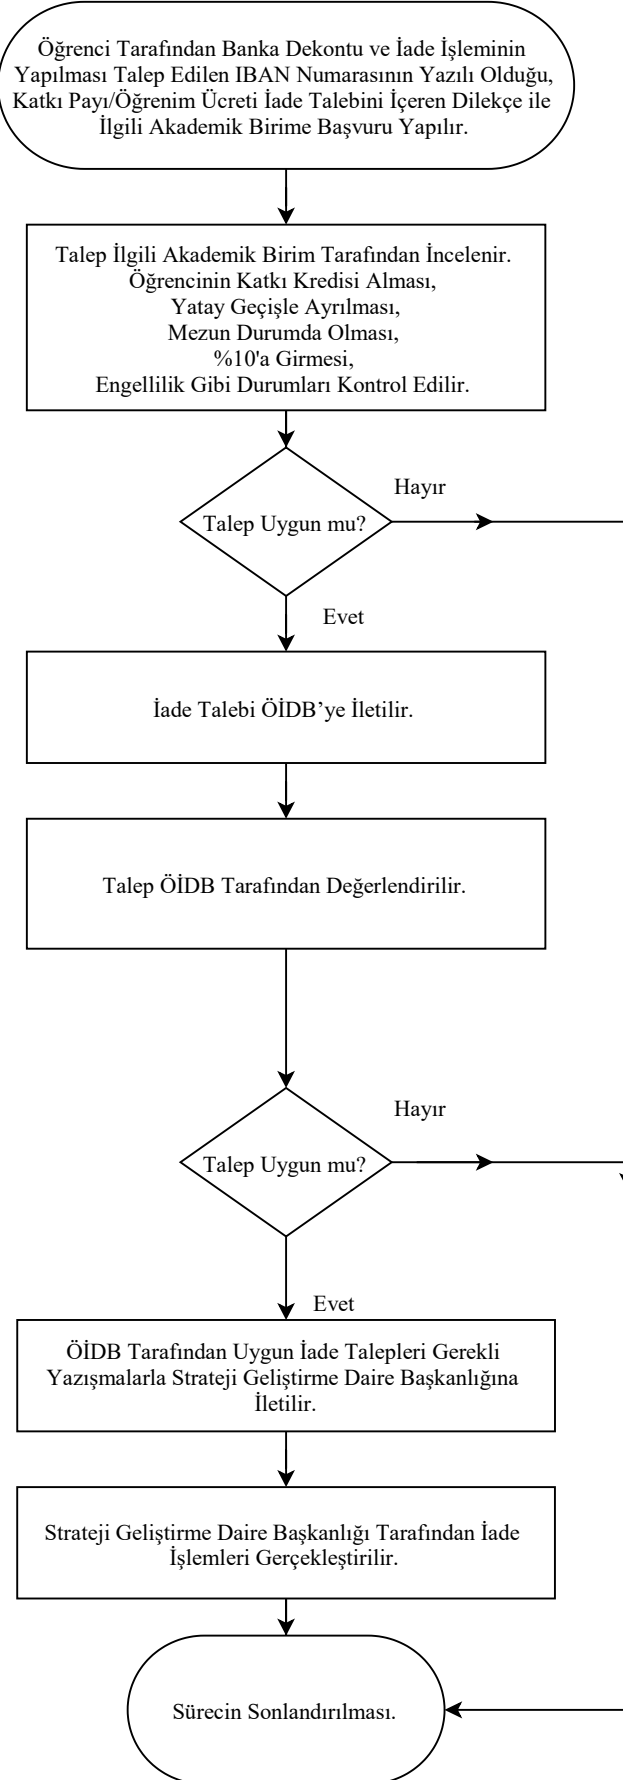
Öğrenci Tarafından Banka Dekontu ve İade İşleminin Yapılması Talep Edilen IBAN Numarasının Yazılı Olduğu, Katkı Payı/Öğrenim Ücreti İade Talebini İçeren Dilekçe ile İlgili Akademik Birime Başvuru Yapılır.

Talep İlgili Akademik Birim Tarafından İncelenir.
Öğrencinin Katkı Kredisi Alması,
Yatay Geçişle Ayrılması,
Mezun Durumda Olması,
%10'a Girmesi,
Engellilik Gibi Durumları Kontrol Edilir.

Talep Uygun mu?

Hayır

Evet

İade Talebi ÖİDB'ye İletilir.

Talep ÖİDB Tarafından Değerlendirilir.

Talep Uygun mu?

Hayır

Evet

ÖİDB Tarafından Uygun İade Talepleri Gerekli Yazışmalarla Strateji Geliştirme Daire Başkanlığına İletilir.

Strateji Geliştirme Daire Başkanlığı Tarafından İade İşlemleri Gerçekleştirilir.

Sürecin Sonlandırılması.